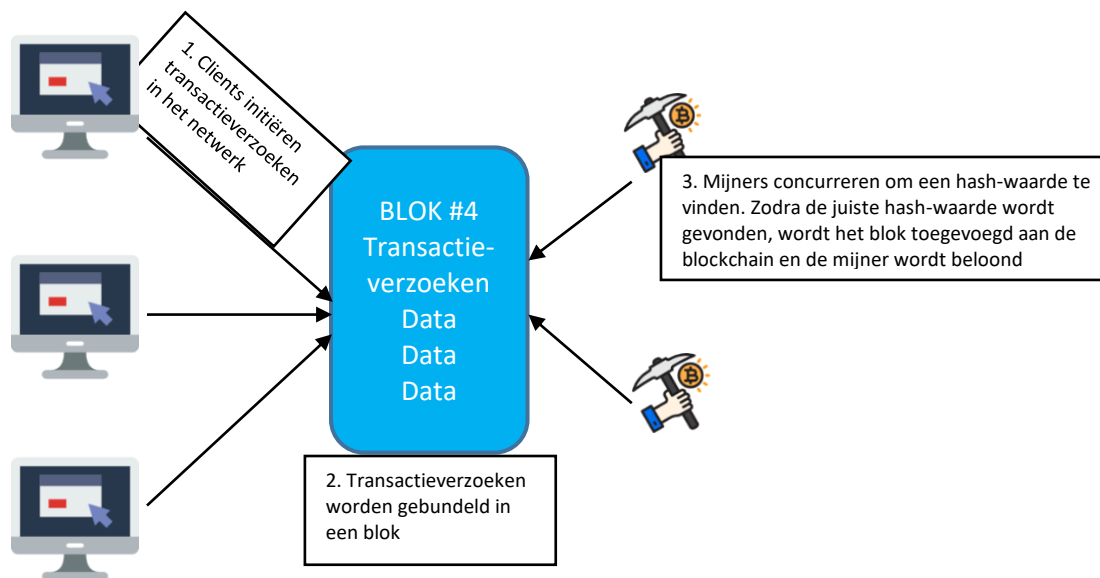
1. Clients initiëren transactieverzoeken in het netwerk

BLOK #4
Transactie-verzoeken
Data
Data
Data

3. Mijners concurreren om een hash-waarde te vinden. Zodra de juiste hash-waarde wordt gevonden, wordt het blok toegevoegd aan de blockchain en de mijner wordt beloond

2. Transactieverzoeken worden gebundeld in een blok